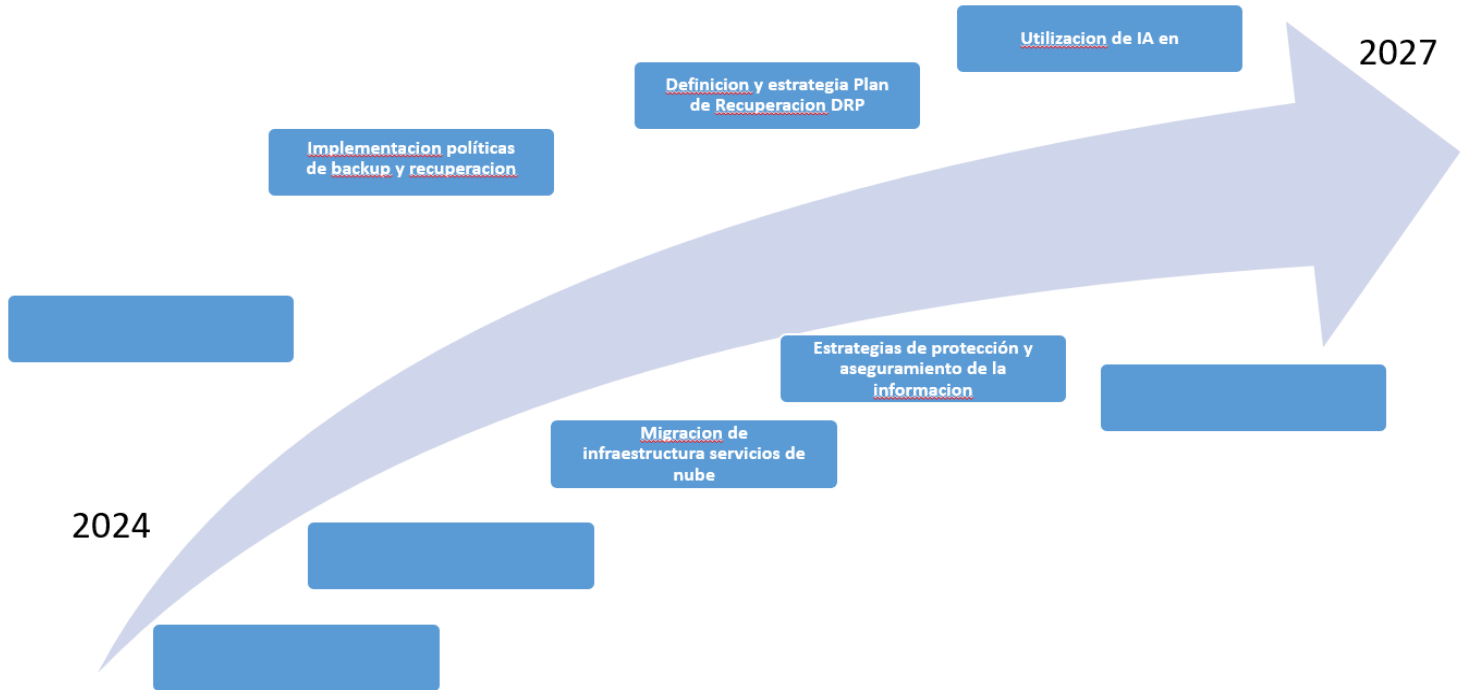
Utilizacion de IA en

2027

Definicion y estrategia Plan de Recuperacion DRP

Implementacion políticas de backup y recuperacion

Estrategias de protección y aseguramiento de la informacion

Migracion de infraestructura servicios de nube

2024